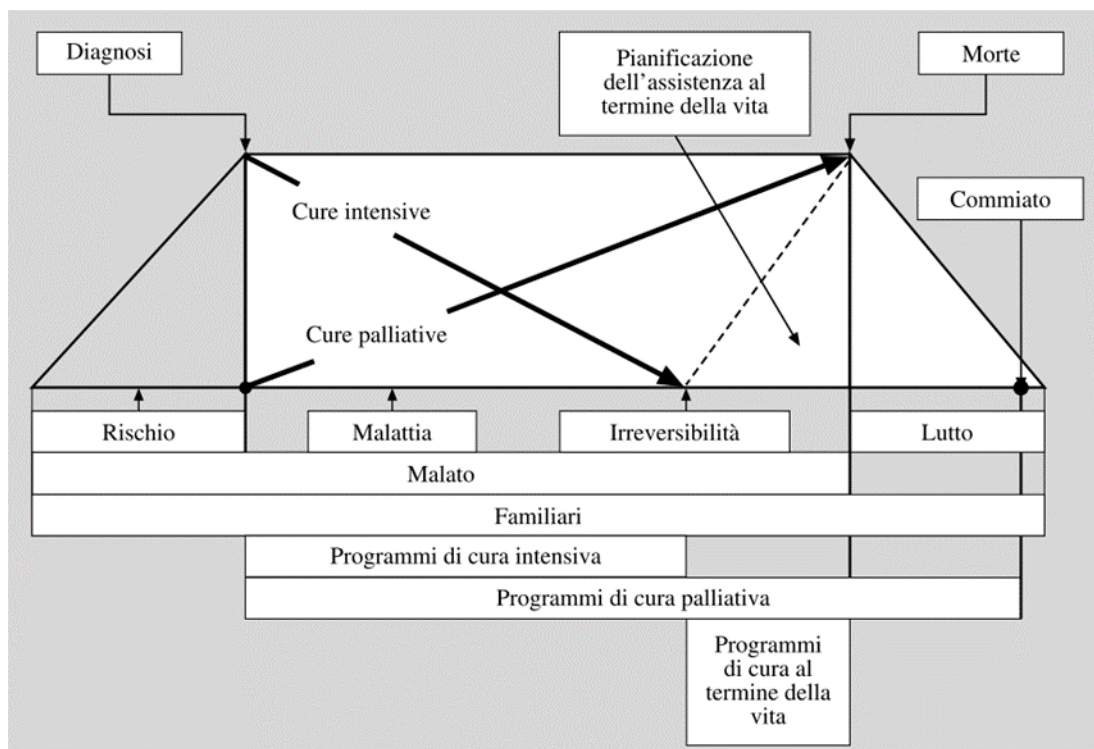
Diagnosi

Pianificazione dell'assistenza al termine della vita

Morte

Commiato

Cure intensive

Cure palliative

Rischio

Malattia

Irreversibilità

Lutto

Malato

Familiari

Programmi di cura intensiva

Programmi di cura palliativa

Programmi di cura al termine della vita